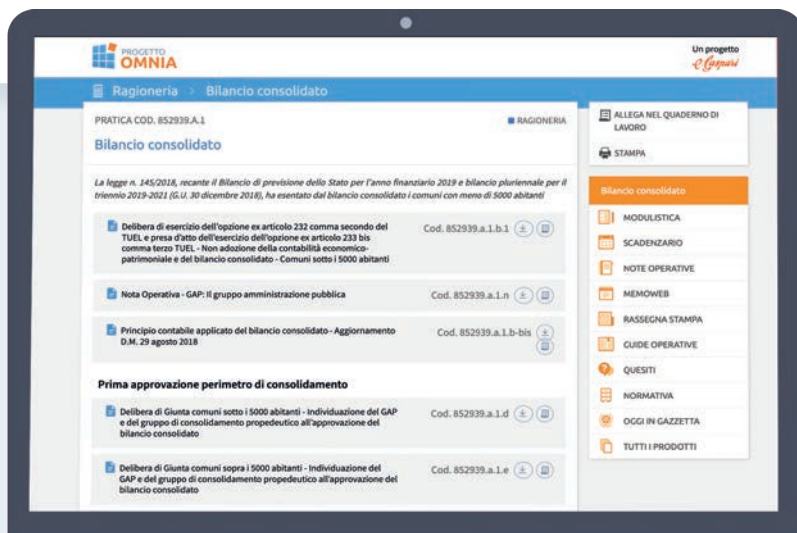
PROGETTO OMNIA

Un progetto
e Gaspari

Ragioneria > Bilancio consolidato

PRATICA COD. 852939.A.1

RAGIONERIA

Bilancio consolidato

La legge n. 145/2018, recante il Bilancio di previsione dello Stato per l'anno finanziario 2019 e bilancio pluriennale per il triennio 2019-2021 (G.U. 30 dicembre 2018), ha esentato dal bilancio consolidato i comuni con meno di 5000 abitanti

Delibera di esercizio dell'opzione ex articolo 232 comma secondo del TUEL e presa d'atto dell'esercizio dell'opzione ex articolo 233 bis comma terzo TUEL - Non adozione della contabilità economico-patrimoniale e del bilancio consolidato - Comuni sotto i 5000 abitanti

Cod. 852939.a.1.b.1

Nota Operativa - GAP: Il gruppo amministrazione pubblica

Cod. 852939.a.1.n

Principio contabile applicato del bilancio consolidato - Aggiornamento D.M. 29 agosto 2018

Cod. 852939.a.1.b-bis

Prima approvazione perimetro di consolidamento

Delibera di Giunta comuni sotto i 5000 abitanti - Individuazione del GAP e del gruppo di consolidamento propedeutico all'approvazione del bilancio consolidato

Cod. 852939.a.1.d

Delibera di Giunta comuni sopra i 5000 abitanti - Individuazione del GAP e del gruppo di consolidamento propedeutico all'approvazione del bilancio consolidato

Cod. 852939.a.1.e

ALLEGA NEL QUADERNO DI LAVORO

STAMPA

Bilancio consolidato

MODULISTICA

SCADENZARIO

NOTE OPERATIVE

MEMOWEB

RASSEGNA STAMPA

GUIDE OPERATIVE

QUESITI

NORMATIVA

OGGI IN GAZZETTA

TUTTI I PRODOTTI